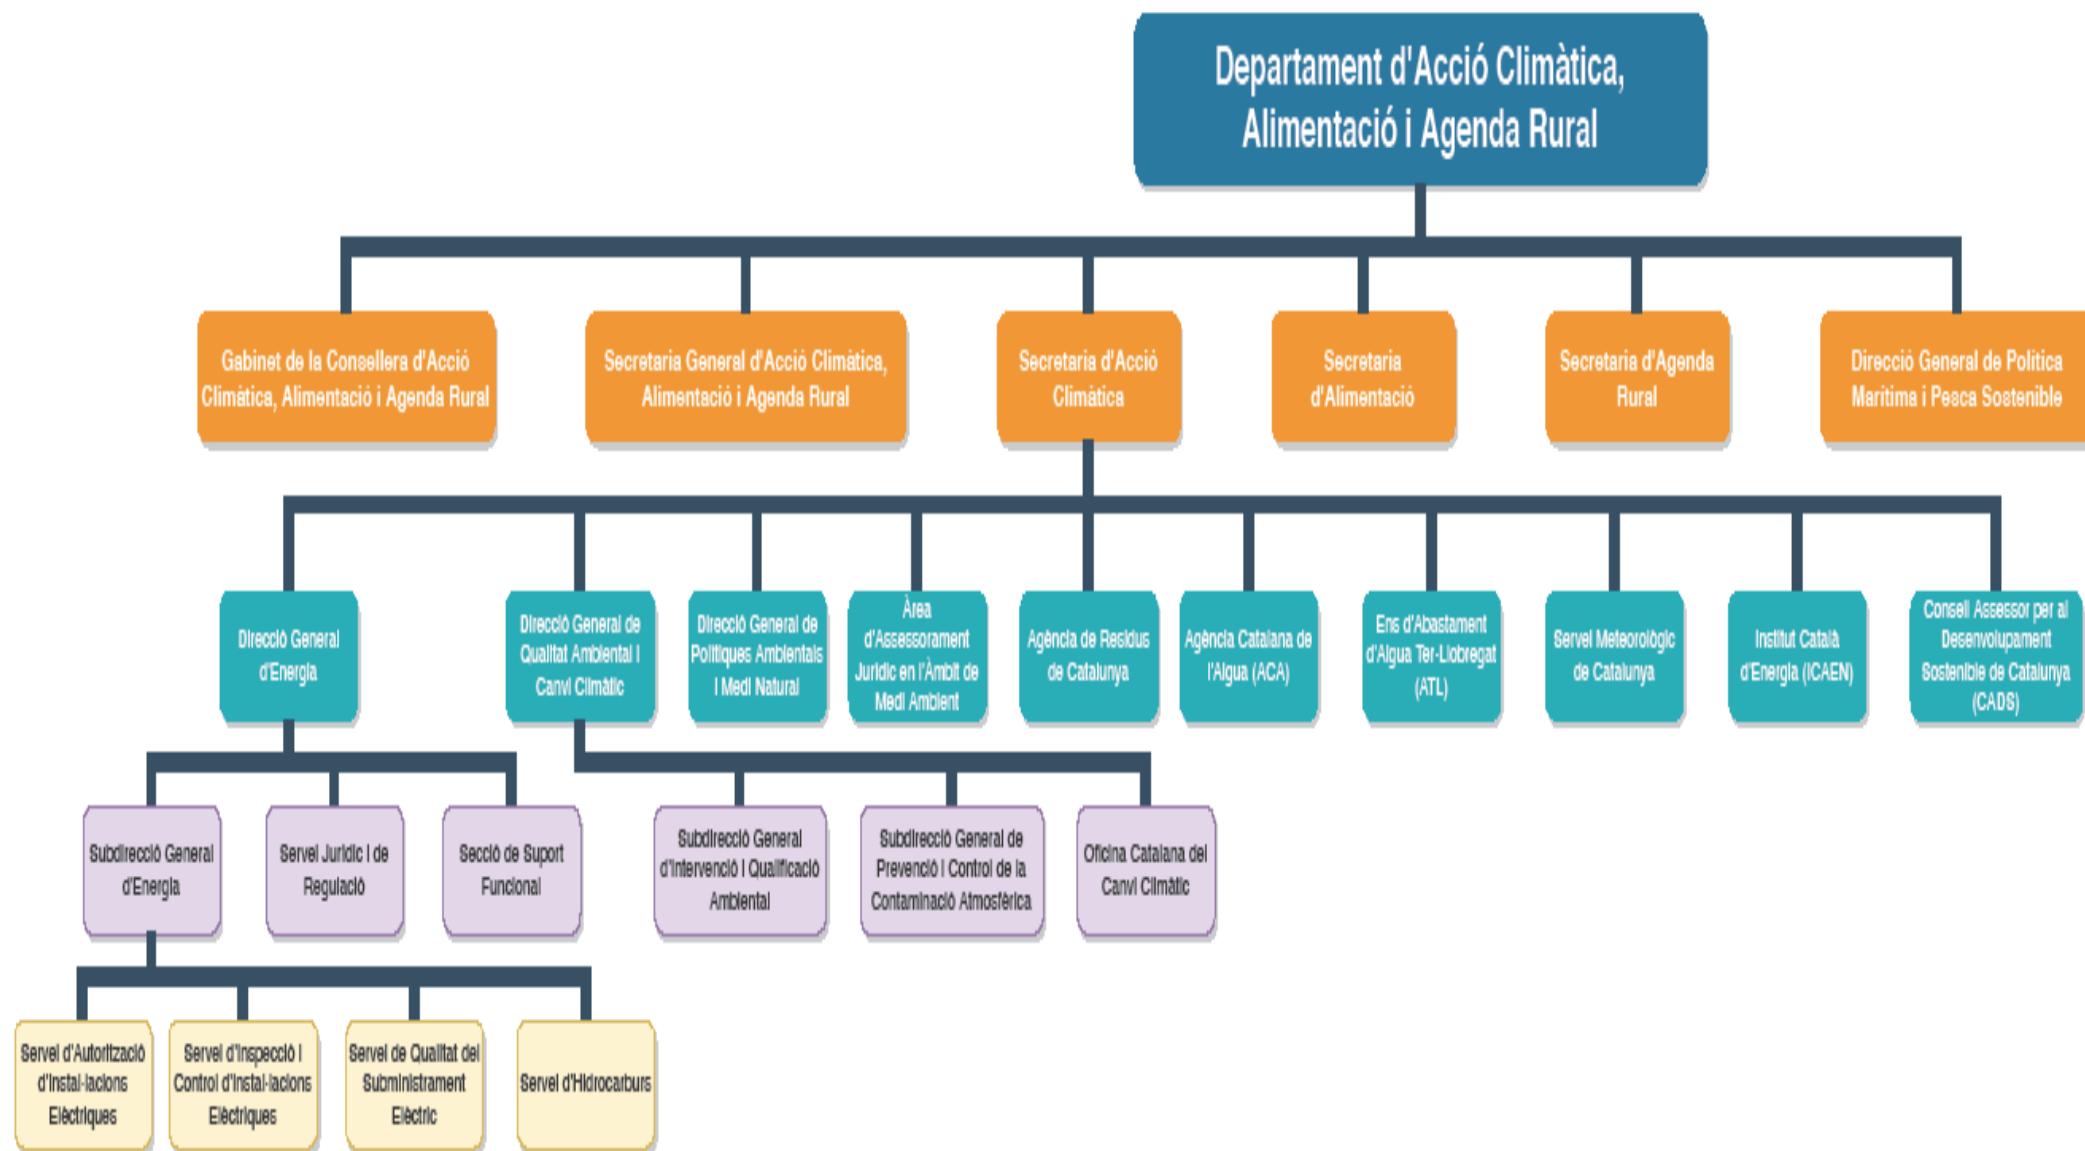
Departament d'Acció Climàtica, Alimentació i Agenda Rural

Gabinet de la Consellera d'Acció Climàtica, Alimentació i Agenda Rural

Secretaria General d'Acció Climàtica, Alimentació i Agenda Rural

Secretaria d'Acció Climàtica

Secretaria d'Alimentació

Secretaria d'Agenda Rural

Direcció General de Política Marítima i Pesca Sostenible

Direcció General d'Energia

Direcció General de Qualitat Ambiental i Canvi Climàtic

Direcció General de Polítiques Ambientals i Medi Natural

Àrea d'Assessorament Jurídic en l'Àmbit de Medi Ambient

Agència de Residus de Catalunya

Agència Catalana de l'Aigua (ACA)

Ens d'Abastament d'Aigua Ter-Llobregat (ATL)

Servei Meteorològic de Catalunya

Institut Català d'Energia (ICAEN)

Consell Assessor per al Desenvolupament Sostenible de Catalunya (CADS)

Subdirecció General d'Energia

Servei Jurídic i de Regulació

Secció de Suport Funcional

Subdirecció General d'Intervenció i Qualificació Ambiental

Subdirecció General de Prevenció i Control de la Contaminació Atmosfèrica

Oficina Catalana del Canvi Climàtic

Servei d'Autorització d'Instal·lacions Elèctriques

Servei d'Inspecció i Control d'Instal·lacions Elèctriques

Servei de Qualitat del Subministrament Elèctric

Servei d'Hidrocarburs